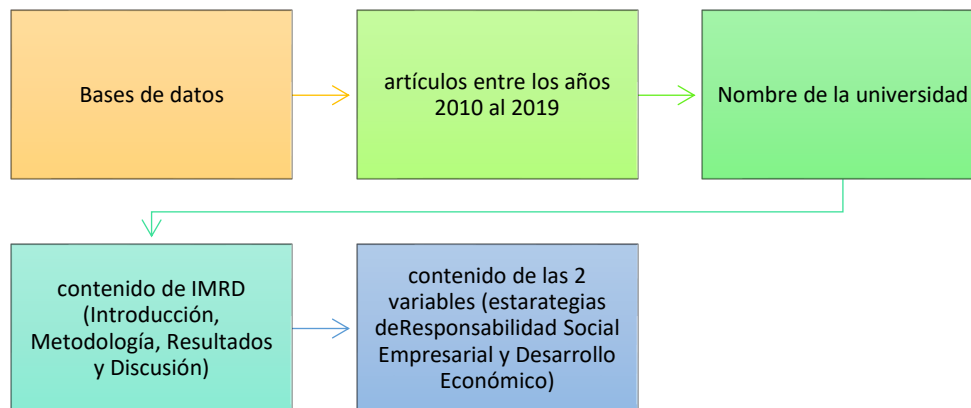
Bases de datos

artículos entre los años 2010 al 2019

Nombre de la universidad

contenido de IMRD (Introducción, Metodología, Resultados y Discusión)

contenido de las 2 variables (estarategias deResponsabilidad Social Empresarial y Desarrollo Económico)